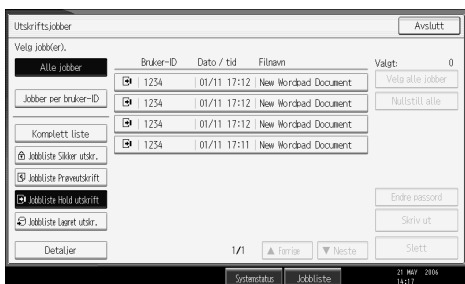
Utskriftsjobber

Avslutt

Velg jobb(er).

Alle jobber

Jobber per bruker-ID

Komplett liste

Jobbliste Sikker utskr.

Jobbliste Prøveutskrift

Jobbliste Hold utskrift

Jobbliste Lagret utskr.

Detaljer

| Bruker-ID | Dato / tid | Filnavn |
|---|---|---|
| 1234 | 01/11 17:12 | New Wordpad Document |
| 1234 | 01/11 17:12 | New Wordpad Document |
| 1234 | 01/11 17:12 | New Wordpad Document |
| 1234 | 01/11 17:11 | New Wordpad Document |

Valgt: 0

Velg alle jobber

Nullstill alle

Endre passord

Skriv ut

Slett

1/1

▲ Forrige

▼ Neste

Systemstatus

Jobbliste

21 MAY 2006 14:17